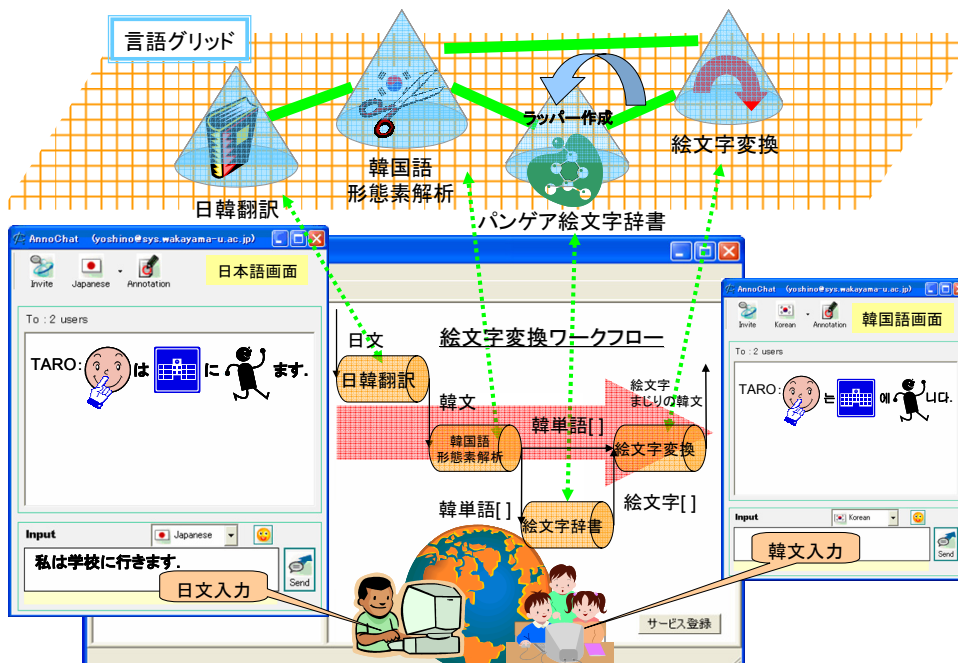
言語グリッド

ラッパー作成

日韓翻訳

韓国語
形態素解析

パンゲア絵文字辞書

絵文字変換

AnnoChat (yoshino@sys.wakayama-u.ac.jp)

Invite Japanese Annotation

日本語画面

To : 2 users

TARO: は に ます.

Input

Japanese

私は学校に行きます.

Send

日文入力

絵文字変換ワークフロー

日文

日韓翻訳

韓文

韓国語
形態素解析

韓単語[ ]

絵文字
まじりの韓文

絵文字変換

絵文字[ ]

韓単語[ ]

絵文字辞書

サービス登録

AnnoChat (yoshino@sys.wakayama-u.ac.jp)

Invite Korean Annotation

韓国語画面

To : 2 users

TARO: 는 에 니다.

Input

Korean

韓文入力

Send